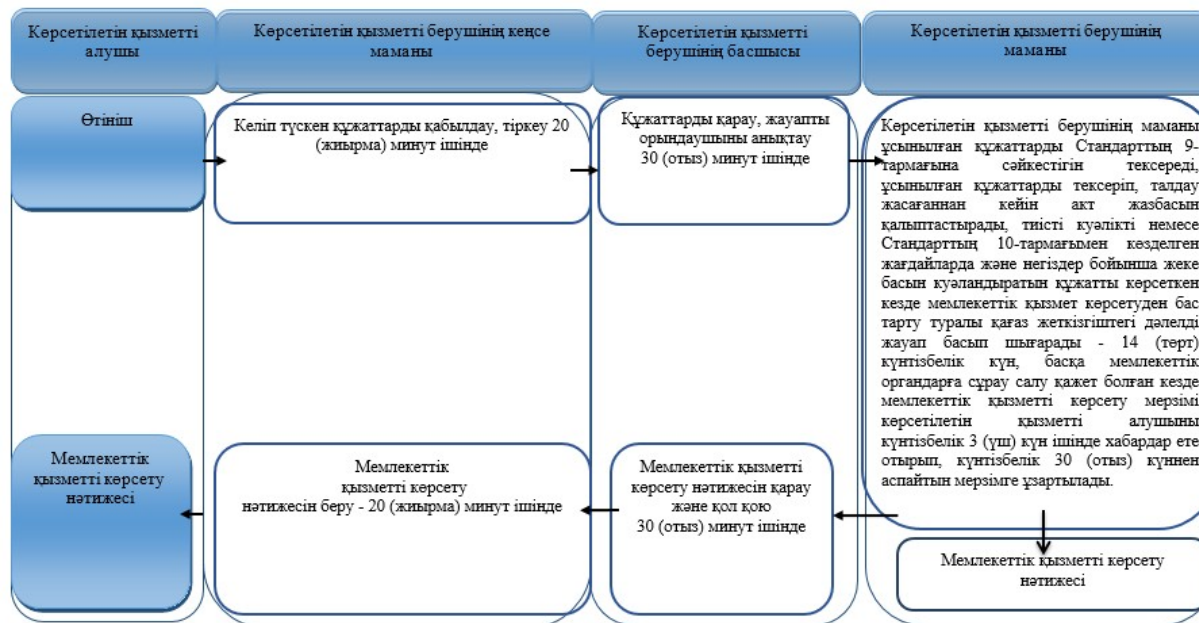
Көрсетілетін қызметті алушы

Көрсетілетін қызметті берушінің кеңсе маманы

Көрсетілетін қызметті берушінің басшысы

Көрсетілетін қызметті берушінің маманы

Өтініш

Келіп түскен құжаттарды қабылдау, тіркеу 20 (жиырма) минут ішінде

Құжаттарды қарау, жауапты орындаушыны анықтау 30 (отыз) минут ішінде

Көрсетілетін қызметті берушінің маманы ұсынылған құжаттарды Стандарттың 9-тармағына сәйкестігін тексереді, ұсынылған құжаттарды тексеріп, талдау жасағаннан кейін акт жазбасын қалыптастырады, тиісті куәлікті немесе Стандарттың 10-тармағымен көзделген жағдайларда және негіздер бойынша жеке басын куәландыратын құжатты көрсеткен кезде мемлекеттік қызмет көрсетуден бас тарту туралы қағаз жеткізгіштегі дәлелді жауап басып шығарады - 14 (төрт) күнтізбелік күн, басқа мемлекеттік органдарға сұрау салу қажет болған кезде мемлекеттік қызметті көрсету мерзімі көрсетілетін қызметті алушыны күнтізбелік 3 (үш) күн ішінде хабардар ете отырып, күнтізбелік 30 (отыз) күннен аспайтын мерзімге ұзартылады.

Мемлекеттік қызметті көрсету нәтижесі

Мемлекеттік қызметті көрсету нәтижесін беру - 20 (жиырма) минут ішінде

Мемлекеттік қызметті көрсету нәтижесін қарау және қол қою 30 (отыз) минут ішінде

Мемлекеттік қызметті көрсету нәтижесі